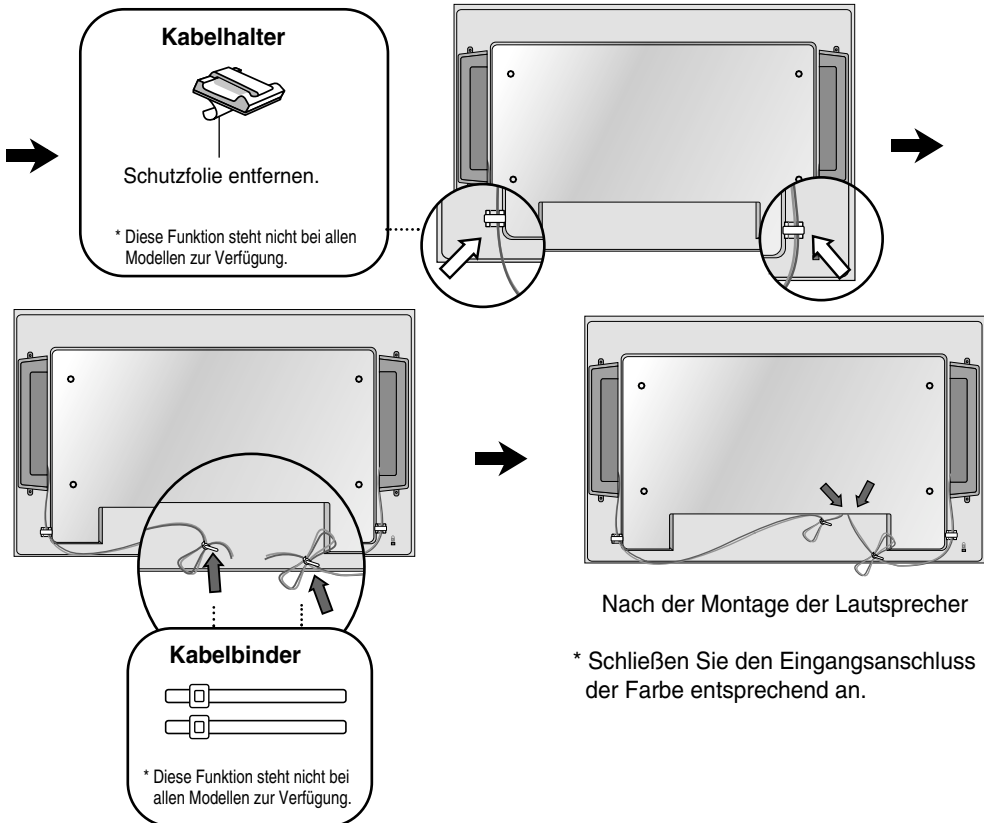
Kabelhalter

Schutzfolie entfernen.

* Diese Funktion steht nicht bei allen Modellen zur Verfügung.

Kabelbinder

* Diese Funktion steht nicht bei allen Modellen zur Verfügung.

Nach der Montage der Lautsprecher

* Schließen Sie den Eingangsanschluss der Farbe entsprechend an.